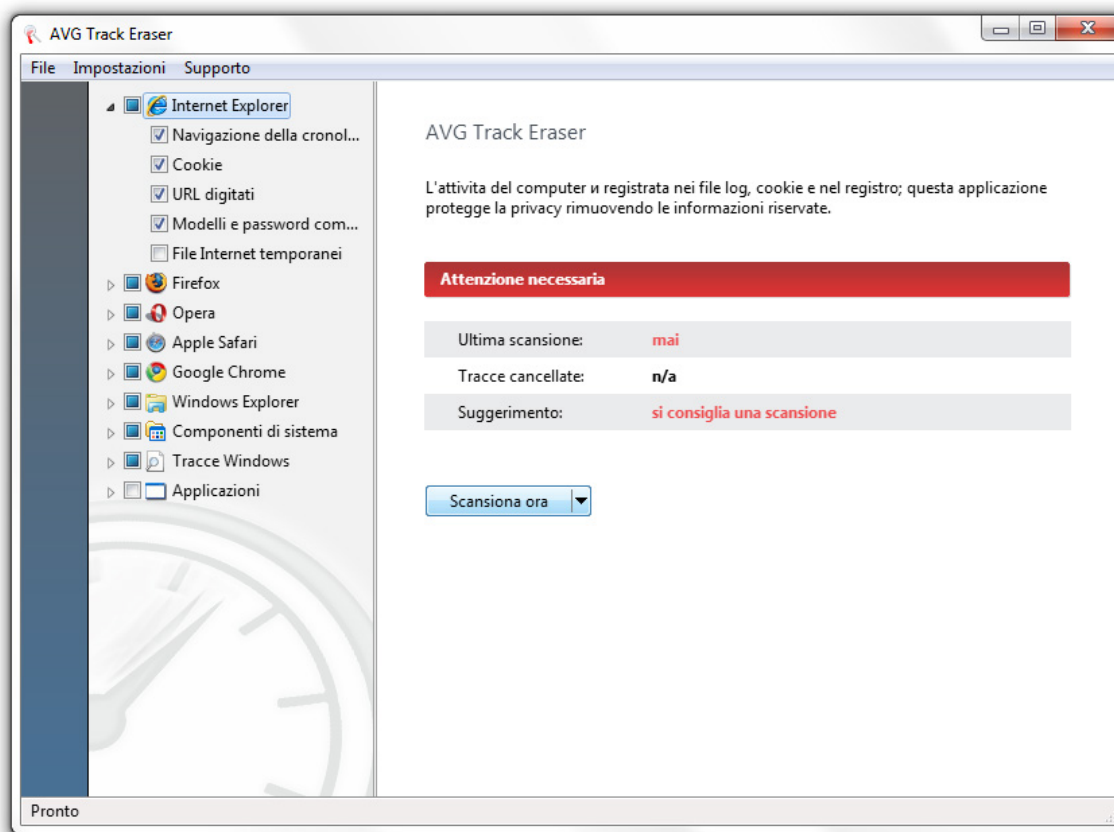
AVG Track Eraser

File Impostazioni Supporto

Internet Explorer
Navigazione della cronol...
Cookie
URL digitati
Modelli e password com...
File Internet temporanei
Firefox
Opera
Apple Safari
Google Chrome
Windows Explorer
Componenti di sistema
Tracce Windows
Applicazioni

AVG Track Eraser

L'attivita del computer и registrata nei file log, cookie e nel registro; questa applicazione protegge la privacy rimuovendo le informazioni riservate.

Attenzione necessaria

| Ultima scansione: | mai |
|---|---|
| Tracce cancellate: | n/a |
| Suggerimento: | si consiglia una scansione |

Scansiona ora

Pronto